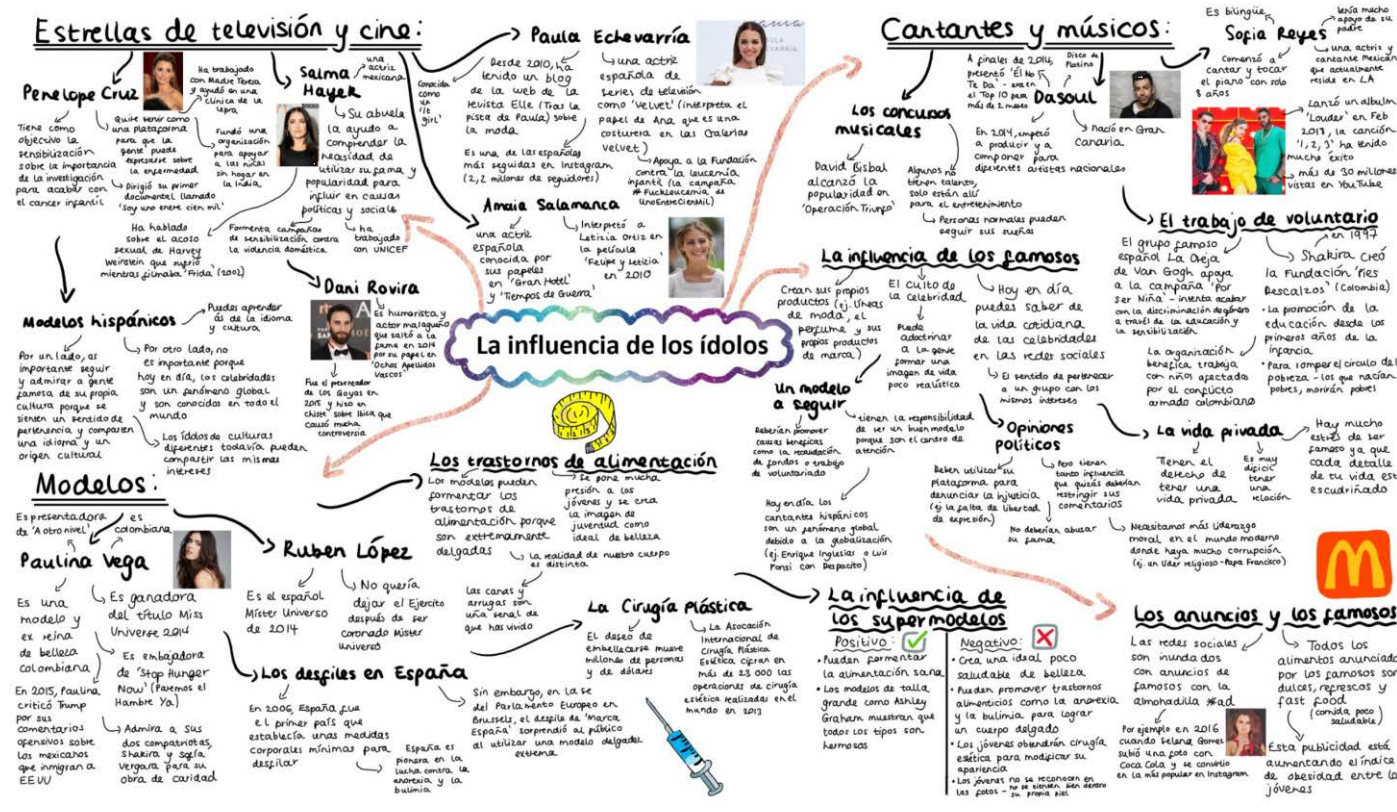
Estrellas de televisión y cine:

Penelope Cruz

Ha trabajado con Madre Teresa y ayudó en una clínica de la lepra.

Tiene como objetivo la sensibilización sobre la importancia de la investigación para acabar con el cancer infantil

Quiere tener como una plataforma para que la gente pueda expresarse sobre la enfermedad

Dirigió su primer documental llamado 'Soy uno entre cien mil'

Fundó una organización para apoyar a las niñas sin hogar en la India

Ha hablado sobre el acoso sexual de Harvey Weinstein que sufrió mientras filmaba 'Frida' (2002)

Salma Hayek

una actriz mexicana

Su abuela la ayudó a comprender la necesidad de utilizar su fama y popularidad para influir en causas políticas y sociales

Fomenta campañas de sensibilización contra la violencia doméstica

ha trabajado con UNICEF

Conocida como la 'It girl'

Paula Echevarría

Desde 2010, ha tenido un blog de la web de la revista Elle (Tras la pista de Paula) sobre la moda

una actriz española de series de televisión como 'Velvet' (interpreta el papel de Ana que es una costurera en las Galerias Velvet)

Es una de las españolas más seguidas en Instagram (2,2 millones de seguidores)

Apoya a la Fundación contra la leucemia infantil (la campaña #Fuckleucemia, de UnoEntreCienMil)

Amaia Salamanca

una actriz española conocida por sus papeles en 'Gran Hotel' y 'Tiempos de Guerra'

Interpretó a Letizia Ortiz en la película 'Felipe y Letizia' en 2010

Dani Rovira

Es humorista y actor malagueño que saltó a la fama en 2014 por su papel en 'Ocho Apellidos Vascos'

Fue el presentador de los Goyas en 2015 y hizo un chiste sobre Ibiza que causó mucha controversia

Modelos hispánicos

Puedes aprender de la idioma y cultura

Por un lado, es importante seguir y admirar a gente famosa de su propia cultura porque se sienten un sentido de pertenencia y comparten una idioma y un origen cultural

Por otro lado, no es importante porque hoy en día, los celebridades son un fenómeno global y son conocidos en todo el mundo

Los ídolos de culturas diferentes todavía pueden compartir las mismas intereses

La influencia de los ídolos

Modelos:

Es presentadora de 'Aotro nivel'

es colombiana

Paulina Vega

Es una modelo y ex reina de belleza colombiana

Es ganadora del título Miss Universe 2014

Es embajadora de 'Stop Hunger Now' (Paremos el Hambre Ya)

En 2015, Paulina criticó Trump por sus comentarios ofensivos sobre los mexicanos que inmigran a EEUU

Admira a sus dos compatriotas, Shakira y Sofía Vergara para su obra de caridad

Ruben López

Es el español Míster Universo de 2014

No quería dejar el Ejercito después de ser coronado Míster Universo

Los desfiles en España

En 2006, España fue el primer país que establecía unas medidas corporales mínimas para desfilar

España es pionera en la lucha contra la anorexia y la bulimia

Los trastornos de alimentación

Los modelos pueden fomentar los trastornos de alimentación porque son extremamente delgadas

Se pone mucha presión a los jóvenes y se crea la imagen de juventud como ideal de belleza

La realidad de nuestro cuerpo es distinta

Las canas y arrugas son una señal de que has vivido

La Cirugía Plástica

El deseo de embellecerse mueve millones de personas y de dólares

La Asociación Internacional de Cirugía Plástica Estética cifran en más de 23 000 las operaciones de cirugía estética realizadas en el mundo en 2013

Sin embargo, en la se del Parlamento Europeo en Brussels, el desfile de 'Marca España' sorprendió al público al utilizar una modelo delgado extrema

La influencia de los supermodelos

Positivo:
• Pueden fomentar la alimentación sana
• Los modelos de talla grande como Ashley Graham muestran que todos los tipos son hermosos

Negativo:
• Crea una ideal poco saludable de belleza
• Pueden promover trastornos alimenticios como la anorexia y la bulimia para lograr un cuerpo delgado
• Los jóvenes obtendrán cirugía estética para modificar su apariencia
• Los jóvenes no se reconocen en las fotos - no se sienten bien dentro su propia piel

Cantantes y músicos:

Los concursos musicales

David Bisbal alcanzó la popularidad en 'Operación Triunfo'

Algunos no tienen talento, solo están allí para el entretenimiento

Personas normales pueden seguir sus sueños

A finales de 2014, presentó 'Él No Te Da' - entró el Top 10 para más de 2 meses

Disco de Platino

Dasoul

En 2014, empezó a producir y a componer para diferentes artistas nacionales

Nació en Gran Canaria

Es bilingüe

Sofía Reyes

Comenzó a cantar y tocar el piano con sólo 8 años

tenía mucho apoyo de su padre

una actriz y cantante Mexicana que actualmente reside en LA

Lanzó un album 'Louder' en Feb 2017, la canción '1, 2, 3' ha tenido mucho éxito

más de 30 millones vistas en YouTube

El trabajo de voluntario

El grupo famoso español La Oreja de Van Gogh apoya a la campaña 'Por ser Niña' - intenta acabar con la discriminación de género a través de la educación y la sensibilización

La organización benéfica trabaja con niños afectada por el conflicto armado colombiano

en 1997 Shakira creó la Fundación 'Pies Descalzos' (Colombia)

La promoción de la educación desde los primeros años de la infancia

Para romper el círculo de la pobreza - los que nacían pobres, morirán pobres

La influencia de los famosos

Crean sus propios productos (ej. líneas de moda, el perfume y sus propios productos de marca)

El culto de la celebridad

Puede adoctrinar a la gente formar una imagen de vida poco realística

Hoy en día puedes saber de la vida cotidiana de las celebridades en las redes sociales

El sentido de pertenecer a un grupo con los mismos intereses

Un modelo a seguir

Deberían promover causas benéficas como la recaudación de fondos o trabajo de voluntariado

tienen la responsibilidad de ser un buen modelo porque son el centro de atención

Hoy en día los cantantes hispánicos son un fenómeno global debido a la globalización (ej. Enrique Iglesias o Luis Fonsi con Despacito)

Opiniones políticos

Deben utilizar su plataforma para denunciar la injusticia (ej. la falta de libertad de expresión)

Pero tienen tanto influencia que quizás deberían restringir sus comentarios

No deberían abusar su fama

La vida privada

Tienen el derecho de tener una vida privada

Es muy dificil tener una relación

Hay mucho estrés de ser famoso ya que cada detalle de tu vida está escudriñado

Necesitamos más liderazgo moral en el mundo moderno donde haya mucho corrupción (ej. un líder religioso - Papa Francisco)

Los anuncios y los famosos

Las redes sociales son inundados con anuncios de famosos con la almohadilla #ad

Por ejemplo en 2016 cuando Selena Gomez subió una foto con Coca Cola y se convirtió en la más popular en Instagram

Todos los alimentos anunciados por los famosos son dulces, refrescos y fast food (comida poco saludable)

Esta publicidad está aumentando el índice de obesidad entre los jóvenes